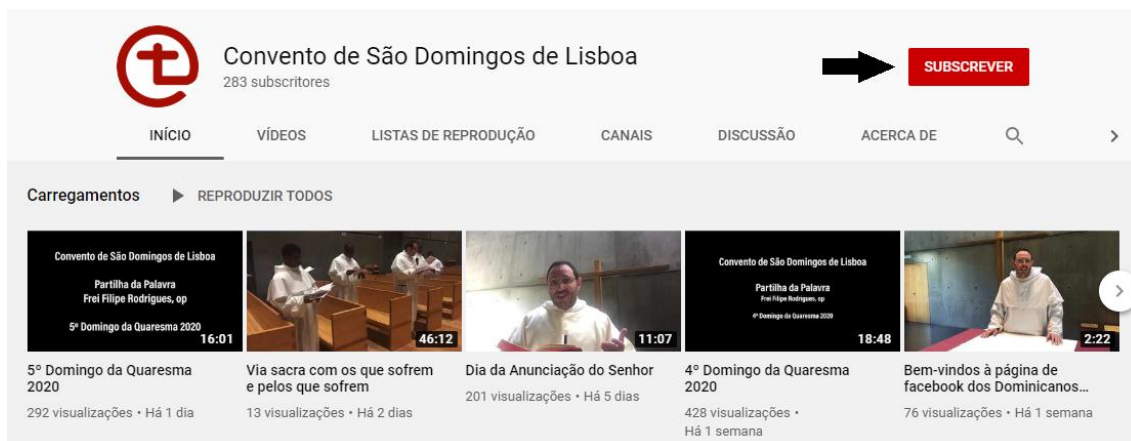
Convento de São Domingos de Lisboa
283 subscritores

SUBSCREVER

INÍCIO VÍDEOS LISTAS DE REPRODUÇÃO CANAIS DISCUSSÃO ACERCA DE

Carregamentos REPRODUZIR TODOS

Convento de São Domingos de Lisboa
Partilha da Palavra
Frei Filipe Rodrigues, op
5º Domingo da Quaresma 2020
16:01

5° Domingo da Quaresma 2020
292 visualizações • Há 1 dia

46:12
Via sacra com os que sofrem e pelos que sofrem
13 visualizações • Há 2 dias

11:07
Dia da Anunciação do Senhor
201 visualizações • Há 5 dias

Convento de São Domingos de Lisboa
Partilha da Palavra
Frei Filipe Rodrigues, op
4º Domingo da Quaresma 2020
18:48

4° Domingo da Quaresma 2020
428 visualizações • Há 1 semana

2:22
Bem-vindos à página de facebook dos Dominicanos...
76 visualizações • Há 1 semana